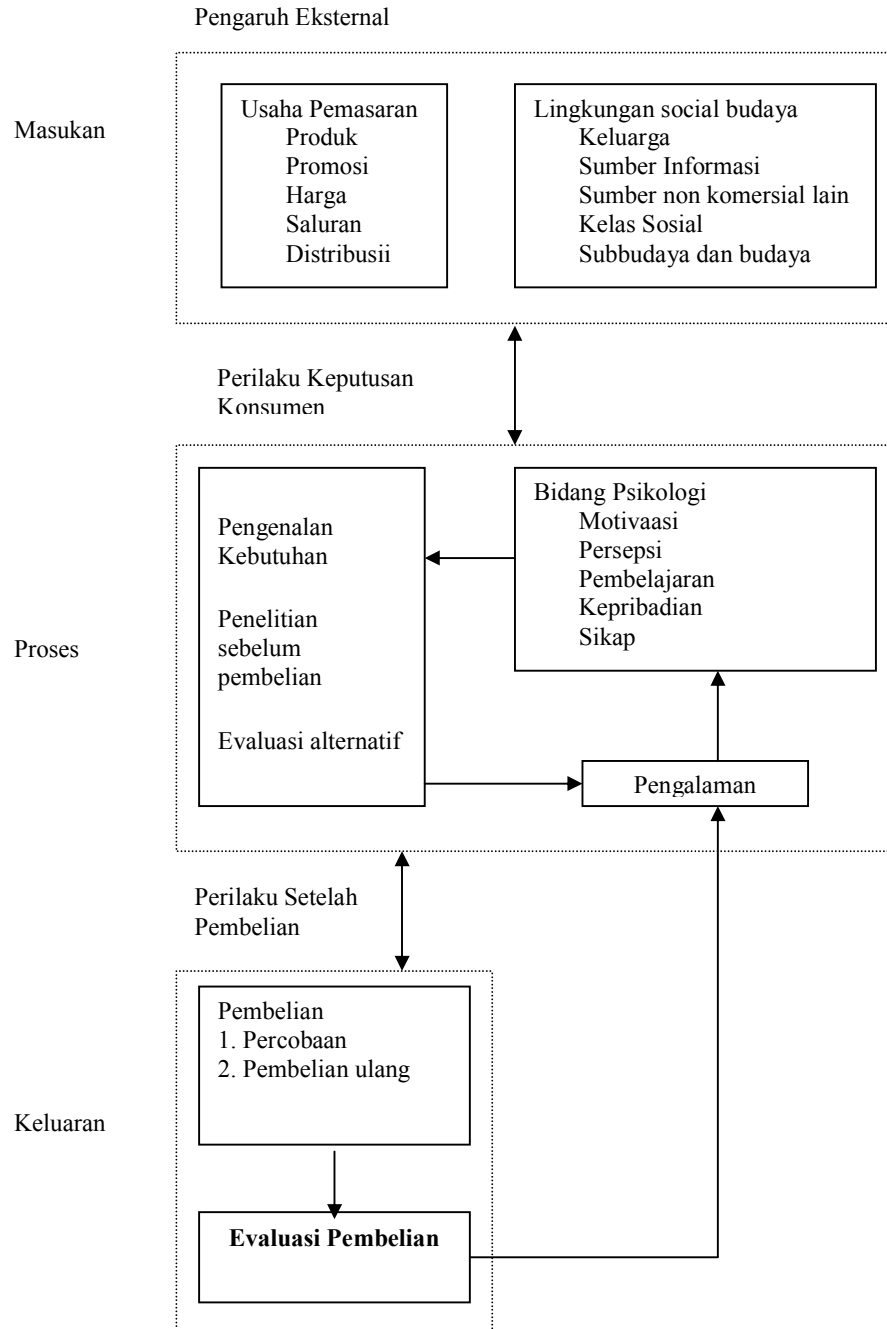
Pengaruh Eksternal

Masukan

Usaha Pemasaran
Produk
Promosi
Harga
Saluran
Distribusii

Lingkungan social budaya
Keluarga
Sumber Informasi
Sumber non komersial lain
Kelas Sosial
Subbudaya dan budaya

Perilaku Keputusan Konsumen

Proses

Pengenalan Kebutuhan

Penelitian sebelum pembelian

Evaluasi alternatif

Bidang Psikologi
Motivaasi
Persepsi
Pembelajaran
Kepribadian
Sikap

Pengalaman

Perilaku Setelah Pembelian

Keluaran

Pembelian
1. Percobaan
2. Pembelian ulang

**Evaluasi Pembelian**